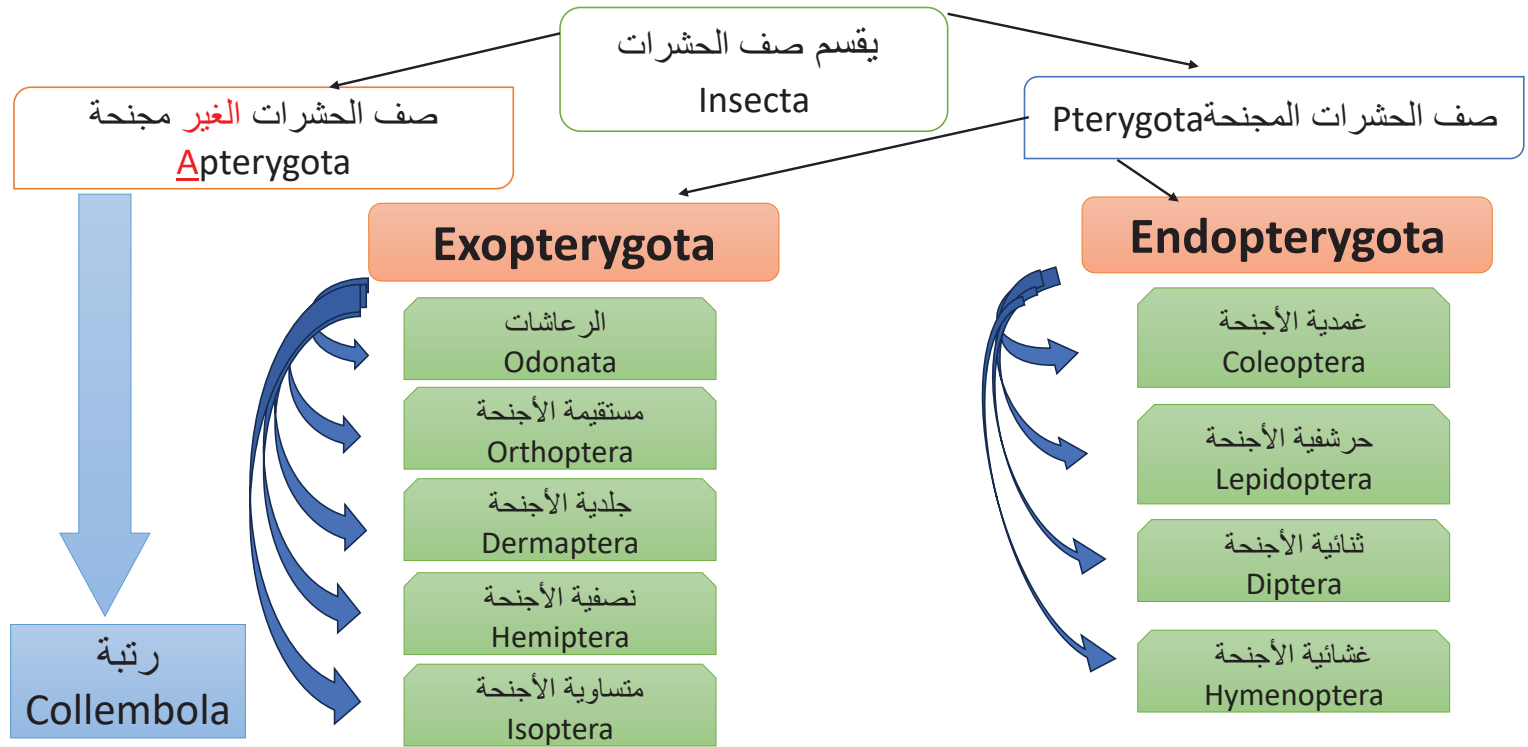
يقسم صف الحشرات
Insecta

صف الحشرات الغير مجنحة
Apterygota

صف الحشرات المجنحةPterygota

Exopterygota

Endopterygota

الرعاشات
Odonata

مستقيمة الأجنحة
Orthoptera

جلدية الأجنحة
Dermaptera

نصفية الأجنحة
Hemiptera

متساوية الأجنحة
Isoptera

غمدية الأجنحة
Coleoptera

حرشفية الأجنحة
Lepidoptera

ثنائية الأجنحة
Diptera

غشائية الأجنحة
Hymenoptera

رتبة
Collembola